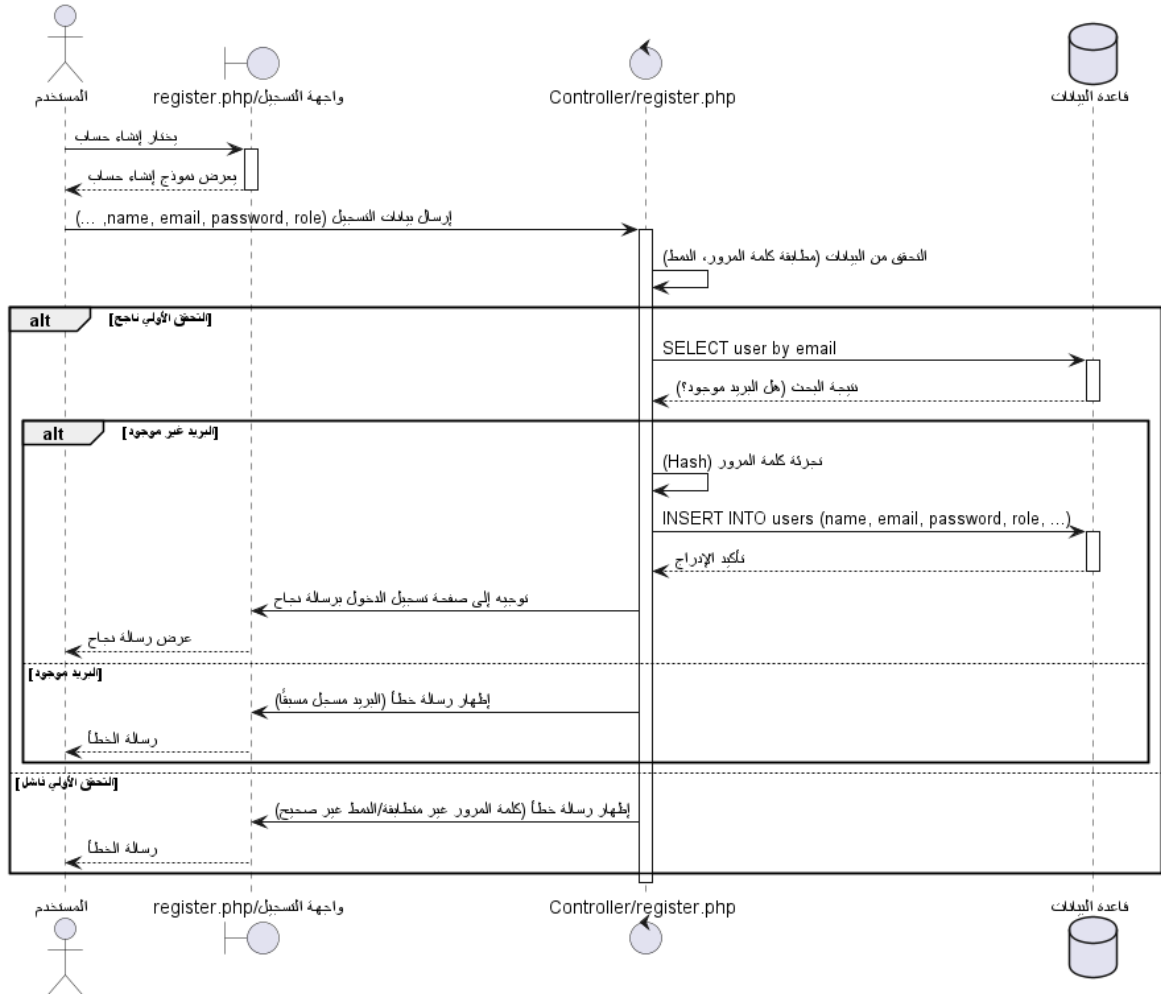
المستخدم

واجهة التسجيل/register.php

Controller/register.php

قاعدة البيانات

يختار إنشاء حساب

يعرض نموذج إنشاء حساب

إرسال بيانات التسجيل (name, email, password, role, ...)

التحقق من البيانات (مطابقة كلمة المرور، النمط)

alt [التحقق الأولي ناجح]

SELECT user by email

نتيجة البحث (هل البريد موجود؟)

alt [البريد غير موجود]

تجزئة كلمة المرور (Hash)

INSERT INTO users (name, email, password, role, ...)

تأكيد الإدراج

توجيه إلى صفحة تسجيل الدخول برسالة نجاح

عرض رسالة نجاح

[البريد موجود]

إظهار رسالة خطأ (البريد مسجل مسبقاً)

رسالة الخطأ

[التحقق الأولي فاشل]

إظهار رسالة خطأ (كلمة المرور غير متطابقة/النمط غير صحيح)

رسالة الخطأ

المستخدم

واجهة التسجيل/register.php

Controller/register.php

قاعدة البيانات